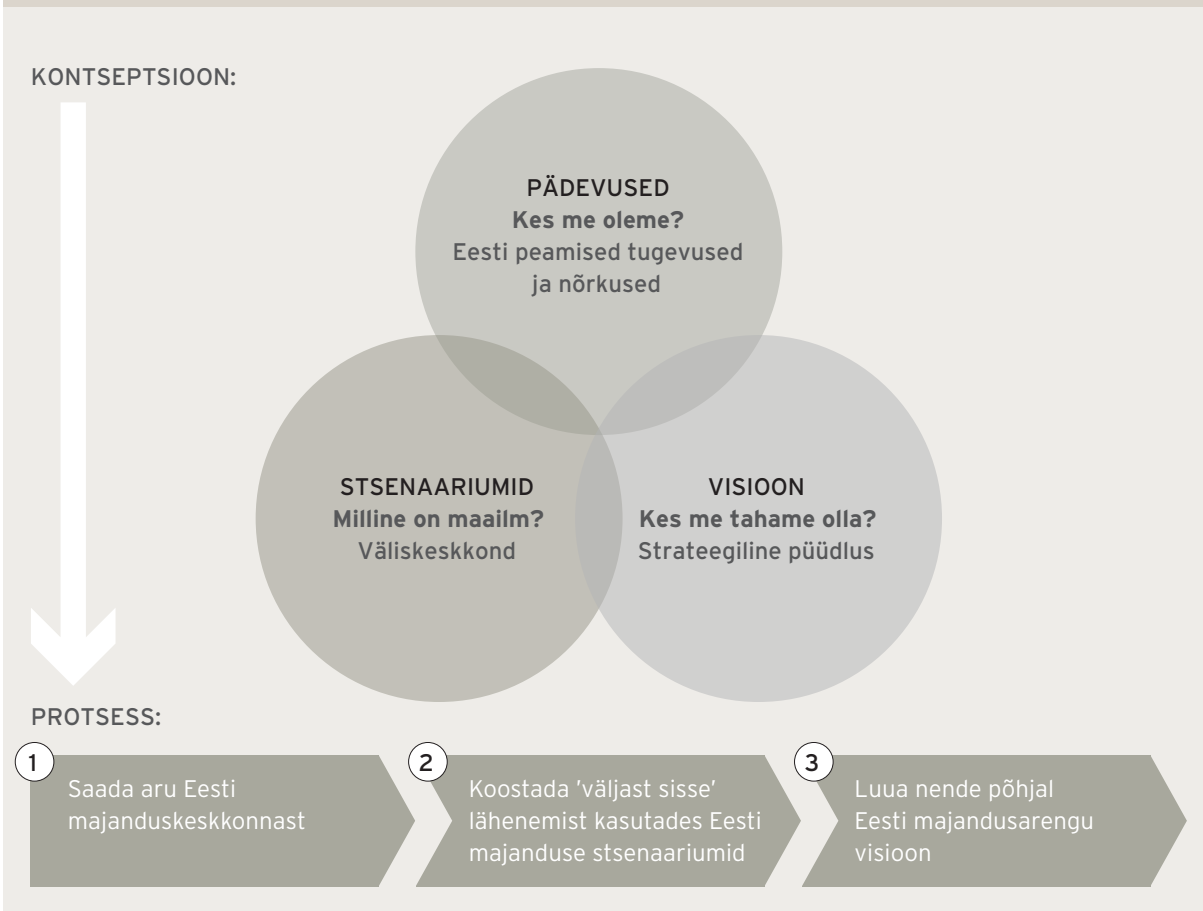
KONTSEPTSIOON:

PÄDEVUSED
**Kes me oleme?**
Eesti peamised tugevused ja nõrkused

STSENAARIUMID
**Milline on maailm?**
Väliskeskkond

VISIOON
**Kes me tahame olla?**
Strateegiline püüdlus

PROTSESS:

1 Saada aru Eesti majanduskeskkonnast

2 Koostada 'väljast sisse' lähenemist kasutades Eesti majanduse stsenaariumid

3 Luua nende põhjal Eesti majandusarengu visioon